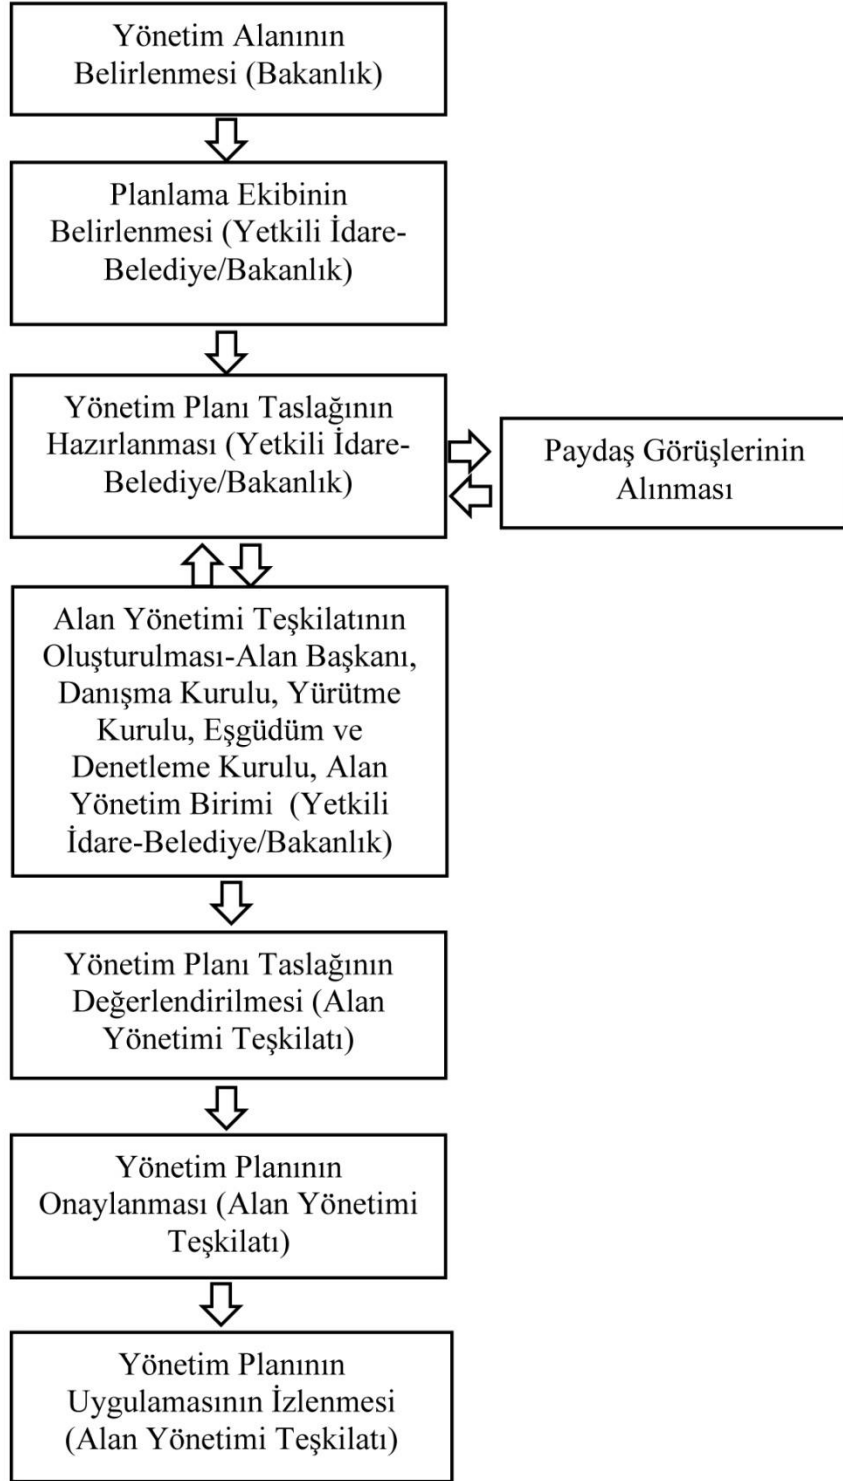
Yönetim Alanının Belirlenmesi (Bakanlık)

Planlama Ekibinin Belirlenmesi (Yetkili İdare-Belediye/Bakanlık)

Yönetim Planı Taslağının Hazırlanması (Yetkili İdare-Belediye/Bakanlık)

Paydaş Görüşlerinin Alınması

Alan Yönetimi Teşkilatının Oluşturulması-Alan Başkanı, Danışma Kurulu, Yürütme Kurulu, Eşgüdüm ve Denetleme Kurulu, Alan Yönetim Birimi (Yetkili İdare-Belediye/Bakanlık)

Yönetim Planı Taslağının Değerlendirilmesi (Alan Yönetimi Teşkilatı)

Yönetim Planının Onaylanması (Alan Yönetimi Teşkilatı)

Yönetim Planının Uygulamasının İzlenmesi (Alan Yönetimi Teşkilatı)